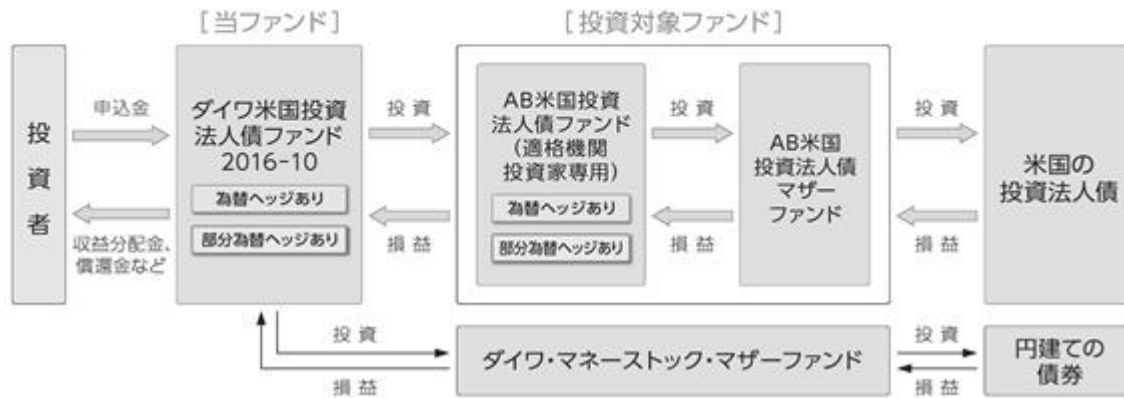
[当ファンド]

[投資対象ファンド]

投資者

申込金

収益分配金、償還金など

ダイワ米国投資法人債ファンド 2016-10

為替ヘッジあり

部分為替ヘッジあり

投資

損益

AB米国投資法人債ファンド（適格機関投資家専用）

為替ヘッジあり

部分為替ヘッジあり

投資

損益

AB米国投資法人債マザーファンド

投資

損益

米国の投資法人債

投資

損益

ダイワ・マネーストック・マザーファンド

投資

損益

円建ての債券